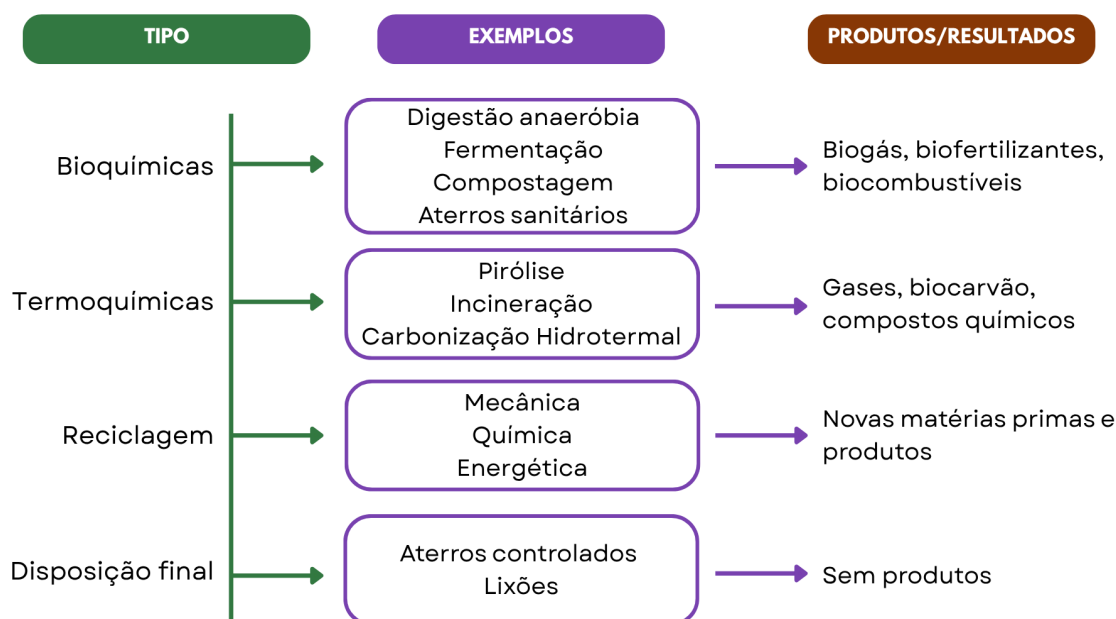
TIPO

EXEMPLOS

PRODUTOS/RESULTADOS

Bioquímicas

Digestão anaeróbia
Fermentação
Compostagem
Aterros sanitários

Biogás, biofertilizantes, biocombustíveis

Termoquímicas

Pirólise
Incineração
Carbonização Hidrotermal

Gases, biocarvão, compostos químicos

Reciclagem

Mecânica
Química
Energética

Novas matérias primas e produtos

Disposição final

Aterros controlados
Lixões

Sem produtos